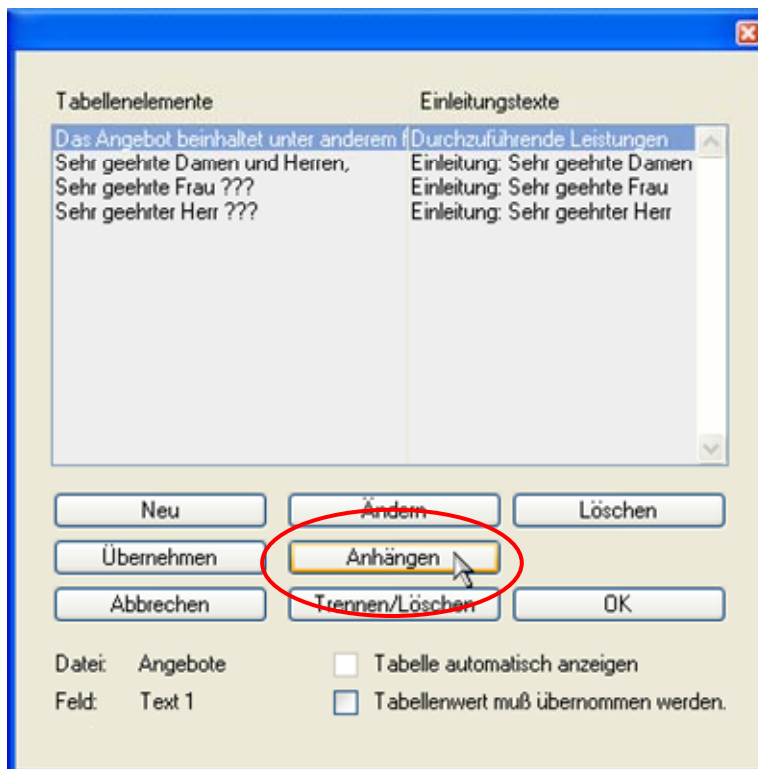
Tabellenelemente

Einleitungstexte

| Tabellenelemente | Einleitungstexte |
|---|---|
| Das Angebot beinhaltet unter anderem f | Durchzuführende Leistungen |
| Sehr geehrte Damen und Herren, | Einleitung: Sehr geehrte Damen |
| Sehr geehrte Frau ??? | Einleitung: Sehr geehrte Frau |
| Sehr geehrter Herr ??? | Einleitung: Sehr geehrter Herr |

Neu

Ändern

Löschen

Übernehmen

Anhängen

Abbrechen

Trennen/Löschen

OK

Datei: Angebote

Tabelle automatisch anzeigen

Feld: Text 1

Tabellenwert muß übernommen werden.